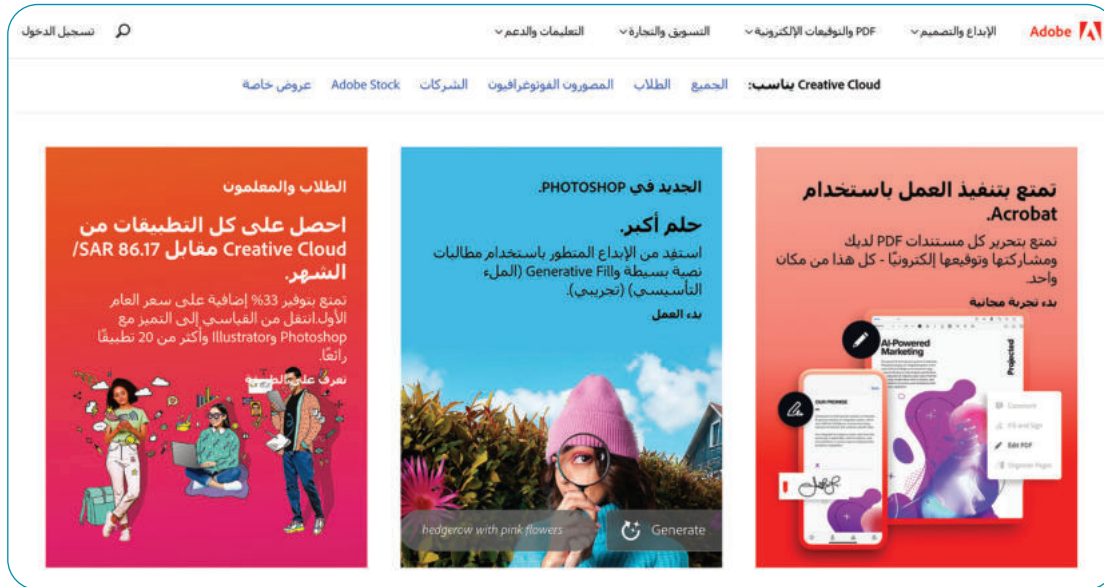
Adobe
الإبداع والتصميم
PDF والتوقيعات الإلكترونية
التسويق والتجارة
التعليمات والدعم
تسجيل الدخول

Creative Cloud يناسب: الجميع الطلاب المصورون الفوتوغرافيون الشركات Adobe Stock عروض خاصة

تمتع بتنفيذ العمل باستخدام Acrobat.
تمتع بتحرير كل مستندات PDF لديك ومشاركتها وتوقيعها إلكترونيًا - كل هذا من مكان واحد.
بدء تجربة مجانية

AI-Powered Marketing
Projected
OUR PROMISE
Comment
Fill and Sign
Edit PDF
Organize Pages

الجديد في PHOTOSHOP.
حلم أكبر.
استفد من الإبداع المتطور باستخدام مطالبات نصية بسيطة وGenerative Fill (الملء التأسيسي) (تجريبي).
بدء العمل

hedgerow with pink flowers
Generate

الطلاب والمعلمون
احصل على كل التطبيقات من Creative Cloud مقابل SAR 86.17/ الشهر.
تمتع بتوفير 33% إضافية على سعر العام الأول.انتقل من القياسي إلى التميز مع Photoshop وIllustrator وأكثر من 20 تطبيقًا رائعًا.
تعرف على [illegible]